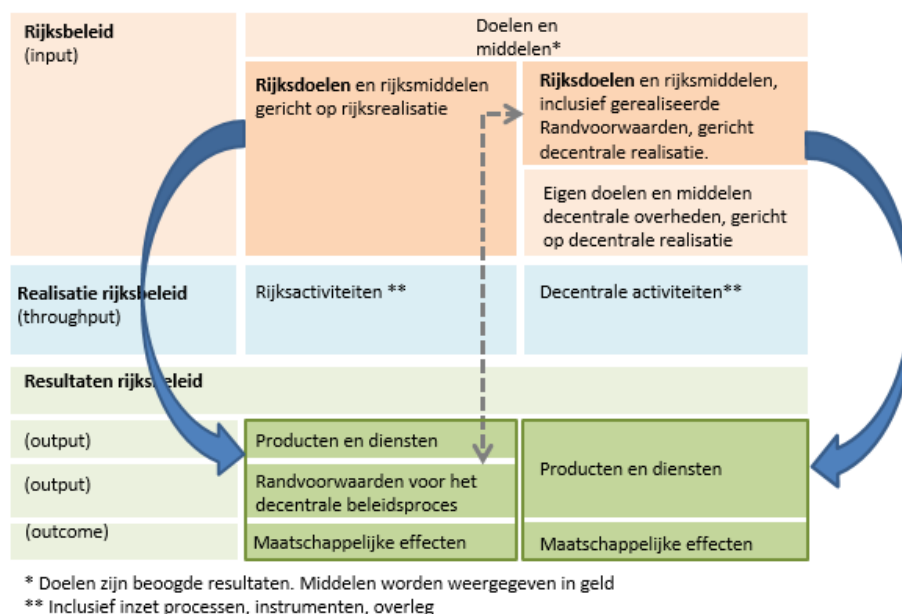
**Rijksbeleid**
(input)

Doelen en middelen*

**Rijksdoelen** en rijksmiddelen gericht op rijksrealisatie

**Rijksdoelen** en rijksmiddelen, inclusief gerealiseerde Randvoorwaarden, gericht decentrale realisatie.

Eigen doelen en middelen decentrale overheden, gericht op decentrale realisatie

**Realisatie rijksbeleid**
(throughput)

Rijksactiviteiten **

Decentrale activiteiten**

**Resultaten rijksbeleid**

(output)

Producten en diensten

(output)

Randvoorwaarden voor het decentrale beleidsproces

Producten en diensten

(outcome)

Maatschappelijke effecten

Maatschappelijke effecten

* Doelen zijn beoogde resultaten. Middelen worden weergegeven in geld
** Inclusief inzet processen, instrumenten, overleg